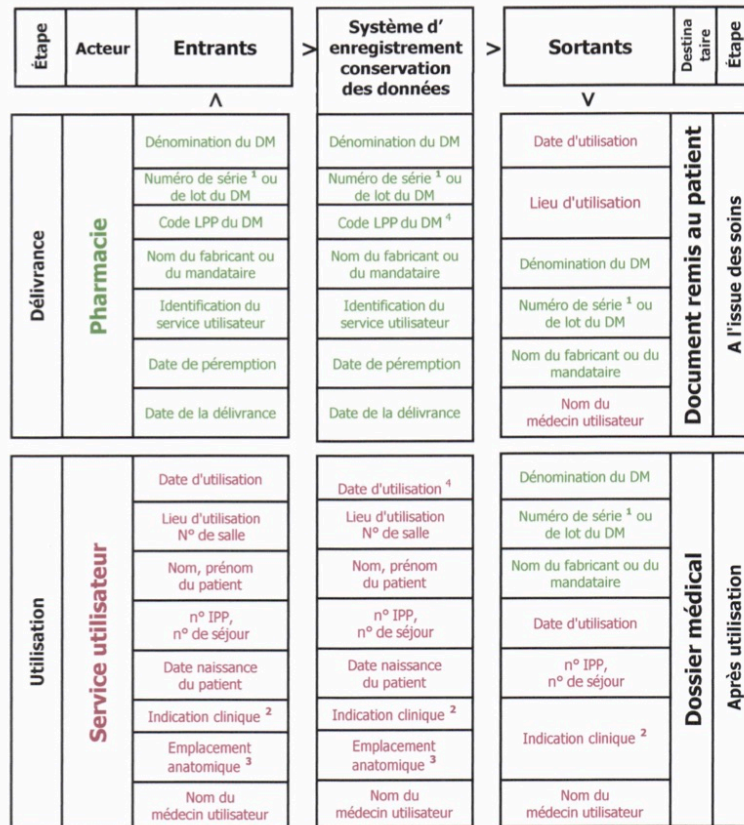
| Étape | Acteur | Entrants | > | Système d' enregistrement conservation des données | > | Sortants | Destinataire | Étape |
|---|---|---|---|---|---|---|---|---|
| | | ^ | | | | v | | |
| Délivrance | Pharmacie | Dénomination du DM | | Dénomination du DM | | Date d'utilisation | Document remis au patient | A l'issue des soins |
| | | Numéro de série $^1$ ou de lot du DM | | Numéro de série $^1$ ou de lot du DM | | Lieu d'utilisation | | |
| | | Code LPP du DM | | Code LPP du DM $^4$ | | Dénomination du DM | | |
| | | Nom du fabricant ou du mandataire | | Nom du fabricant ou du mandataire | | Numéro de série $^1$ ou de lot du DM | | |
| | | Identification du service utilisateur | | Identification du service utilisateur | | Nom du fabricant ou du mandataire | | |
| | | Date de péremption | | Date de péremption | | Nom du médecin utilisateur | | |
| | | Date de la délivrance | | Date de la délivrance | | | | |
| Utilisation | Service utilisateur | Date d'utilisation | | Date d'utilisation $^4$ | | Dénomination du DM | Dossier médical | Après utilisation |
| | | Lieu d'utilisation N° de salle | | Lieu d'utilisation N° de salle | | Numéro de série $^1$ ou de lot du DM | | |
| | | Nom, prénom du patient | | Nom, prénom du patient | | Nom du fabricant ou du mandataire | | |
| | | n° IPP, n° de séjour | | n° IPP, n° de séjour | | Date d'utilisation | | |
| | | Date naissance du patient | | Date naissance du patient | | n° IPP, n° de séjour | | |
| | | Indication clinique $^2$ | | Indication clinique $^2$ | | Indication clinique $^2$ | | |
| | | Emplacement anatomique $^3$ | | Emplacement anatomique $^3$ | | | | |
| | | Nom du médecin utilisateur | | Nom du médecin utilisateur | | Nom du médecin utilisateur | | |